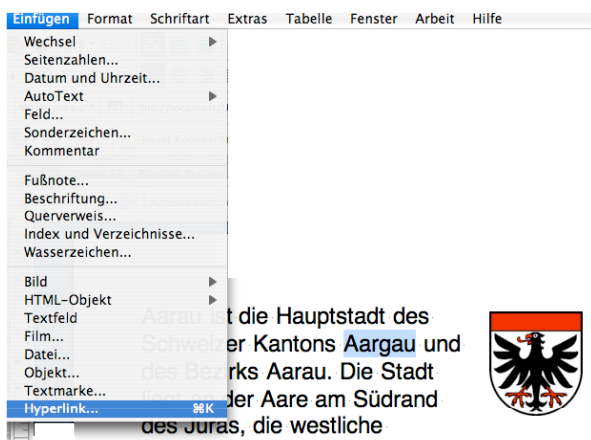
Einfügen Format Schriftart Extras Tabelle Fenster Arbeit Hilfe

Wechsel
Seitenzahlen...
Datum und Uhrzeit...
AutoText
Feld...
Sonderzeichen...
Kommentar

Fußnote...
Beschriftung...
Querverweis...
Index und Verzeichnisse...
Wasserzeichen...

Bild
HTML-Objekt
Textfeld
Film...
Datei...
Objekt...
Textmarke...
Hyperlink... ⌘K

Aarau ist die Hauptstadt des Schweizer Kantons Aargau und des Bezirks Aarau. Die Stadt liegt an der Aare am Südrand des Juras, die westliche